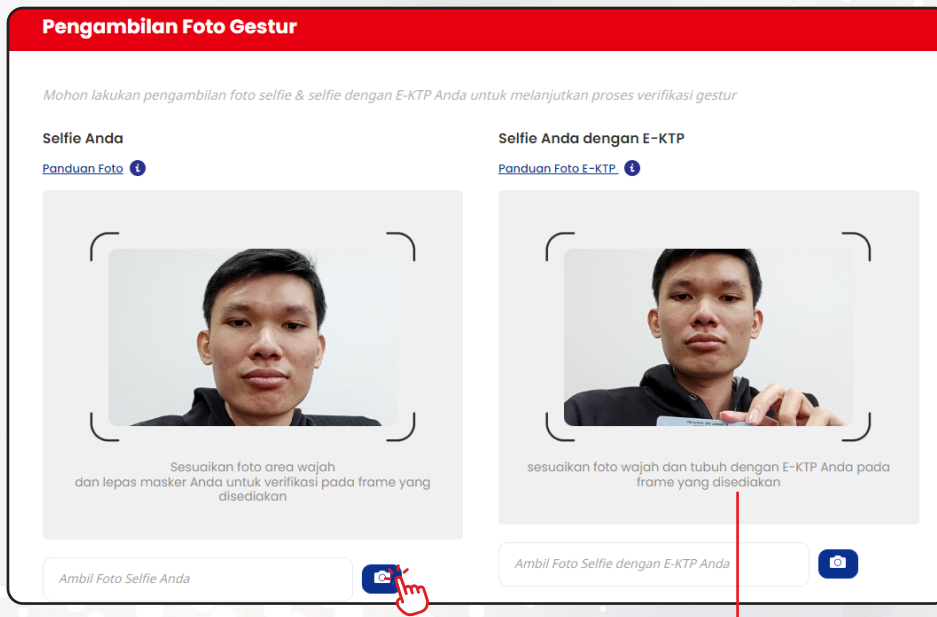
Pengambilan Foto Gestur

Mohon lakukan pengambilan foto selfie & selfie dengan E-KTP Anda untuk melanjutkan proses verifikasi gestur

Selfie Anda

Panduan Foto

Sesuaikan foto area wajah dan lepas masker Anda untuk verifikasi pada frame yang disediakan

Ambil Foto Selfie Anda

Selfie Anda dengan E-KTP

Panduan Foto E-KTP

sesuaikan foto wajah dan tubuh dengan E-KTP Anda pada frame yang disediakan

Ambil Foto Selfie dengan E-KTP Anda